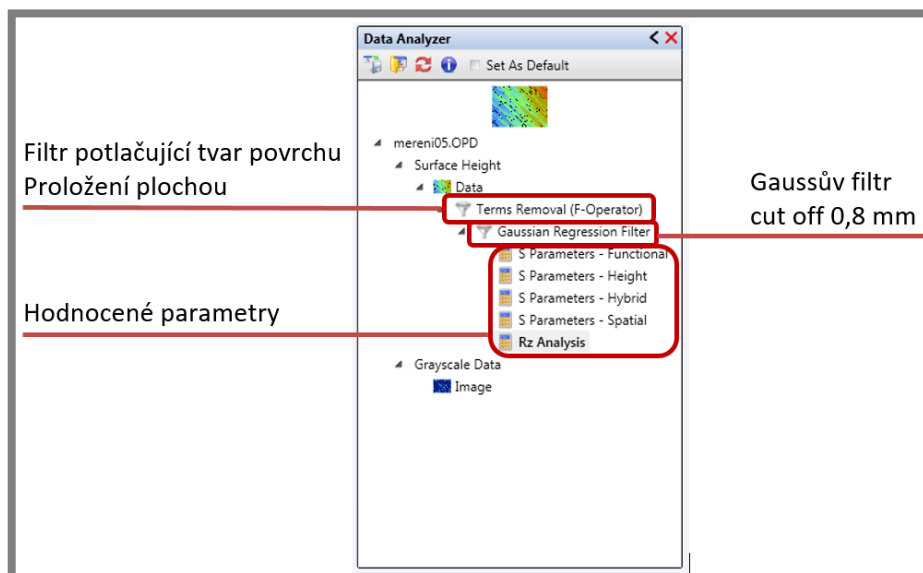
Data Analyzer

Set As Default

Filtr potlačující tvar povrchu
Proložení plochou

mereni05.OPD
Surface Height
Data
Terms Removal (F-Operator)
Gaussian Regression Filter
S Parameters - Functional
S Parameters - Height
S Parameters - Hybrid
S Parameters - Spatial
Rz Analysis
Grayscale Data
Image

Gaussův filtr
cut off 0,8 mm

Hodnocené parametry